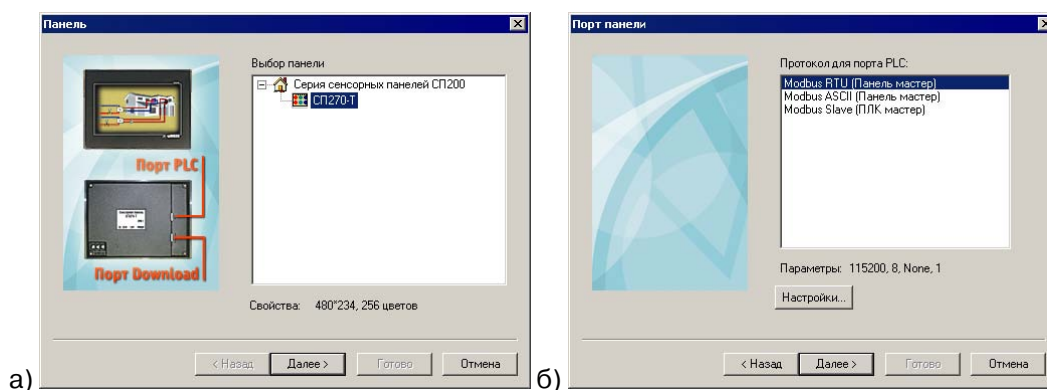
Панель

Порт PLC

Порт Download

Выбор панели

Серия сенсорных панелей СП200

СП270-Т

Свойства: 480*234, 256 цветов

< Назад Далее > Готово Отмена

а)

Порт панели

Протокол для порта PLC:

Modbus RTU (Панель мастер)
Modbus ASCII (Панель мастер)
Modbus Slave (ПЛК мастер)

Параметры: 115200, 8, None, 1

Настройки...

< Назад Далее > Готово Отмена

б)